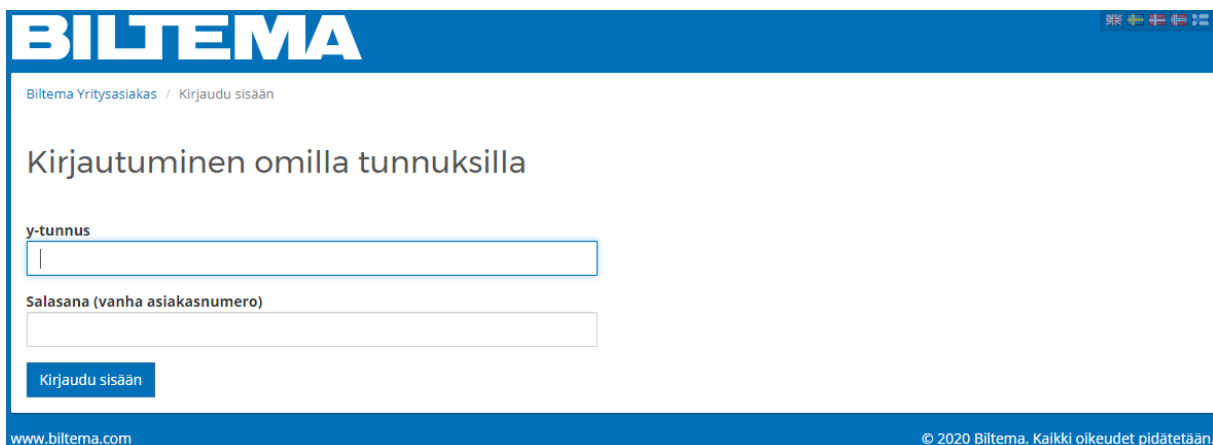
BILTEMA

Biltema Yritysasiakas / Kirjaudu sisään

Kirjautuminen omilla tunnuksilla

y-tunnus

Salasana (vanha asiakasnumero)

Kirjaudu sisään

www.biltema.com

© 2020 Biltema. Kaikki oikeudet pidätetään.